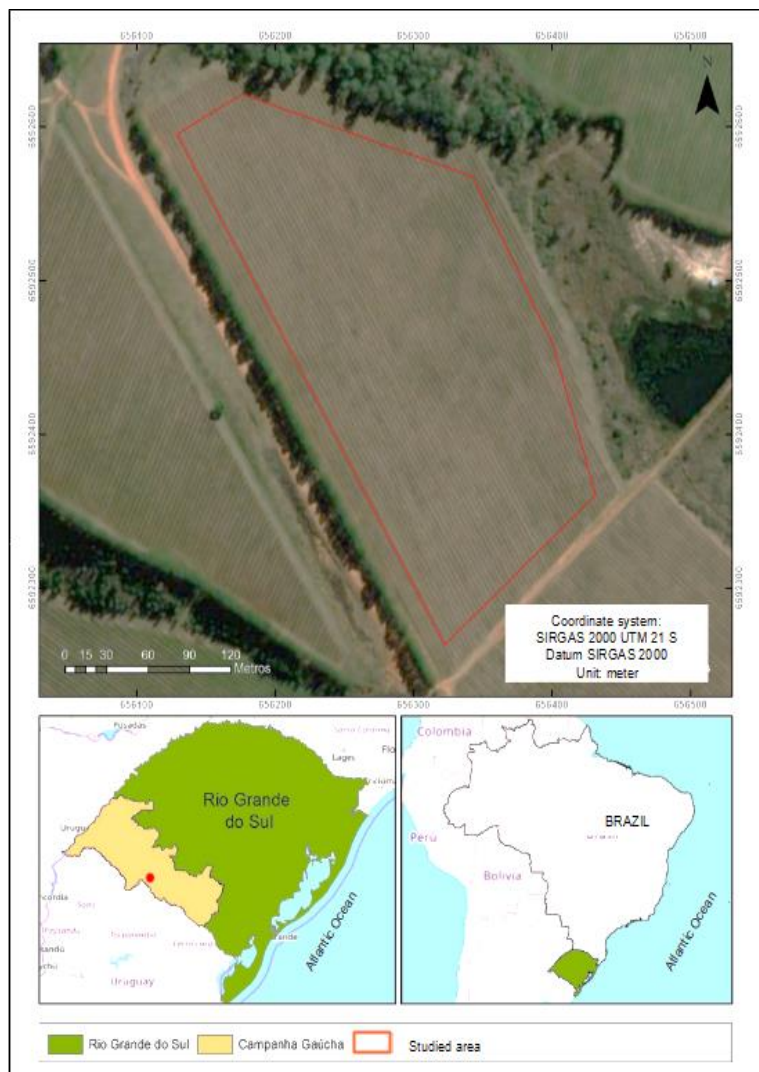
656100 656200 656300 656400 656500

N

6592500 6592400 6592300

Coordinate system:
SIRGAS 2000 UTM 21 S
Datum SIRGAS 2000
Unit: meter

0 15 30 60 90 120 Metros

656100 656200 656300 656400 656500

Posadas
Lages
Flo
Rio Grande do Sul
Urugu
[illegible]
Uruguay
Atlantic Ocean

Colombia
Peru
Bolivia
BRAZIL
Atlantic Ocean

Rio Grande do Sul
Campanha Gaúcha
Studied area